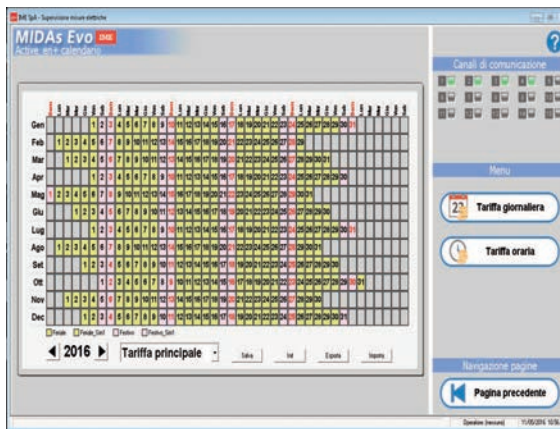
IME SpA - Supervisione misure elettriche

MIDAs Evo IME
Active_en+ calendario

Gen
Feb
Mar
Apr
Mag
Giu
Lug
Ago
Set
Ott
Nov
Dec

Feriale Feriale_Sint Festivo Festivo_Sint

◀ 2016 ▶ Tariffa principale

Salva Ind Esporta Importa

Canali di comunicazione

Menu

Tariffa giornaliera

Tariffa oraria

Navigazione pagine

Pagina precedente

Operatore (nessuno) 11/05/2016 10:56